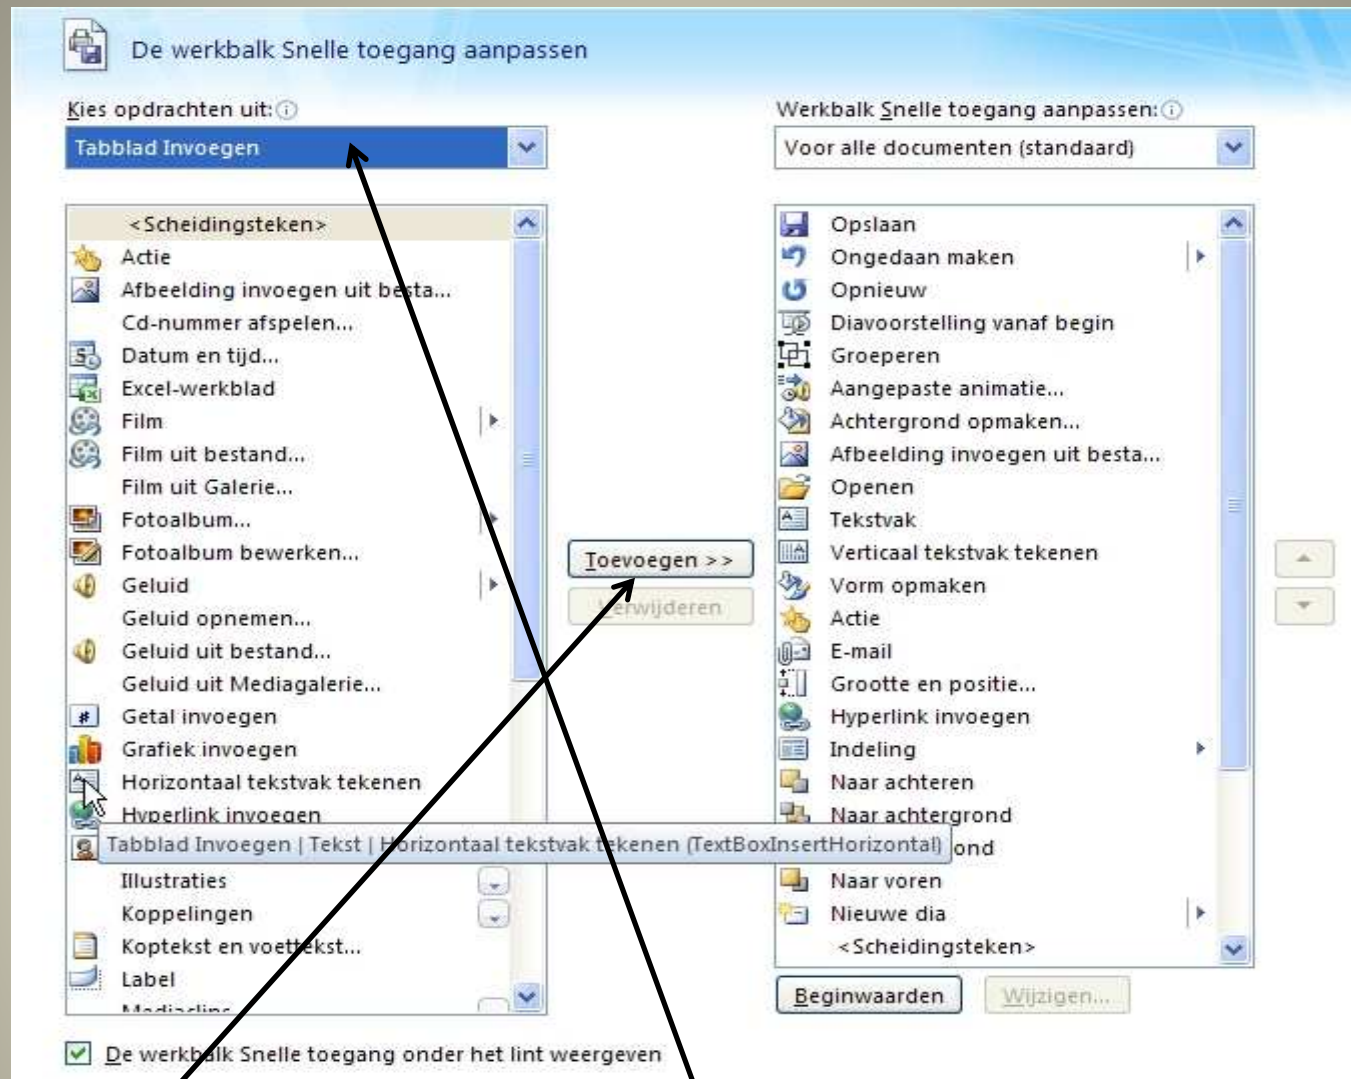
De werkbalk Snelle toegang aanpassen

Kies opdrachten uit:

Tabblad Invoegen

<Scheidingsteken>
Actie
Afbeelding invoegen uit besta...
Cd-nummer afspelen...
Datum en tijd...
Excel-werkblad
Film
Film uit bestand...
Film uit Galerie...
Fotoalbum...
Fotoalbum bewerken...
Geluid
Geluid opnemen...
Geluid uit bestand...
Geluid uit Mediagalerie...
Getal invoegen
Grafiek invoegen
Horizontaal tekstvak tekenen
Hyperlink invoegen
Tabblad Invoegen | Tekst | Horizontaal tekstvak tekenen (TextBoxInsertHorizontal)
Illustraties
Koppelingen
Koptekst en voettekst...
Label
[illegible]

Toevoegen >>
Verwijderen

Werkbalk Snelle toegang aanpassen:

Voor alle documenten (standaard)

Opslaan
Ongedaan maken
Opnieuw
Diavoorstelling vanaf begin
Groeperen
Aangepaste animatie...
Achtergrond opmaken...
Afbeelding invoegen uit besta...
Openen
Tekstvak
Verticaal tekstvak tekenen
Vorm opmaken
Actie
E-mail
Grootte en positie...
Hyperlink invoegen
Indeling
Naar achteren
Naar achtergrond
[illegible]ond
Naar voren
Nieuwe dia
<Scheidingsteken>

Beginwaarden
Wijzigen...

De werkbalk Snelle toegang onder het lint weergeven